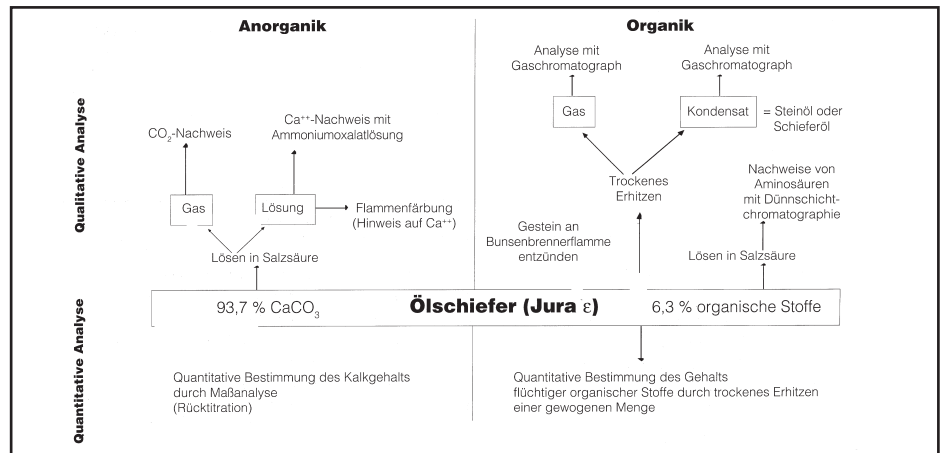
Anorganik

Organik

Qualitative Analyse

$CO_2$-Nachweis

$Ca^{++}$-Nachweis mit Ammoniumoxalatlösung

Gas

Lösung

Flammenfärbung (Hinweis auf $Ca^{++}$)

Lösen in Salzsäure

Analyse mit Gaschromatograph

Analyse mit Gaschromatograph

Gas

Kondensat

= Steinöl oder Schieferöl

Trockenes Erhitzen

Nachweise von Aminosäuren mit Dünnschichtchromatographie

Gestein an Bunsenbrennerflamme entzünden

Lösen in Salzsäure

Quantitative Analyse

93,7 % $CaCO_3$

Ölschiefer (Jura ε)

6,3 % organische Stoffe

Quantitative Bestimmung des Kalkgehalts durch Maßanalyse (Rücktitration)

Quantitative Bestimmung des Gehalts flüchtiger organischer Stoffe durch trockenes Erhitzen einer gewogenen Menge